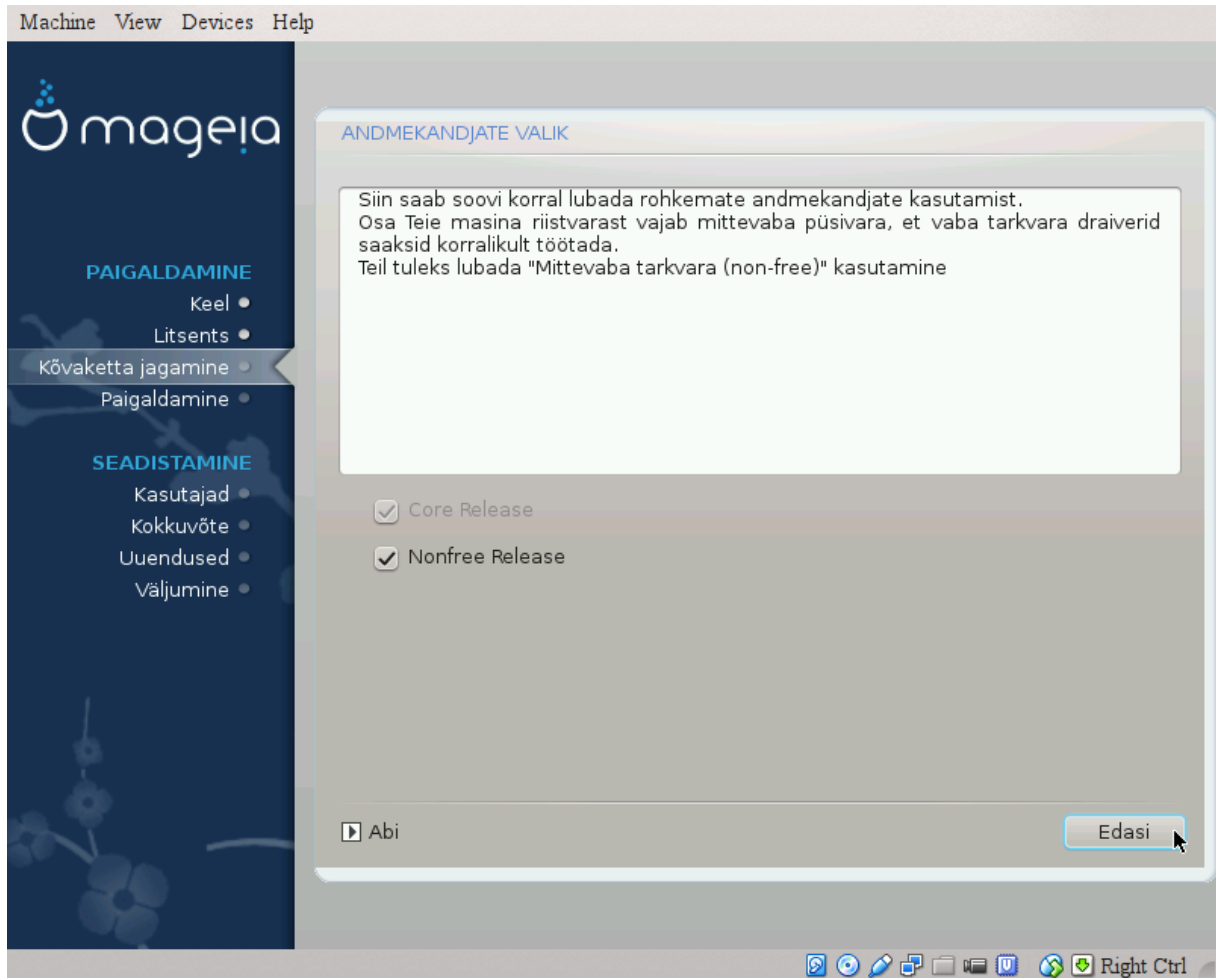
Machine View Devices Help

mageia

PAIGALDAMINE
Keel
Litsents
Kõvaketta jagamine
Paigaldamine

SEADISTAMINE
Kasutajad
Kokkuvõte
Uuendused
Väljumine

ANDMEKANDJATE VALIK

Siin saab soovi korral lubada rohkemate andmekandjate kasutamist.
Osa Teie masina riistvarast vajab mittevaba püsivara, et vaba tarkvara draiverid saaksid korralikult töötada.
Teil tuleks lubada "Mittevaba tarkvara (non-free)" kasutamine

Core Release
Nonfree Release

Abi

Edasi

Right Ctrl